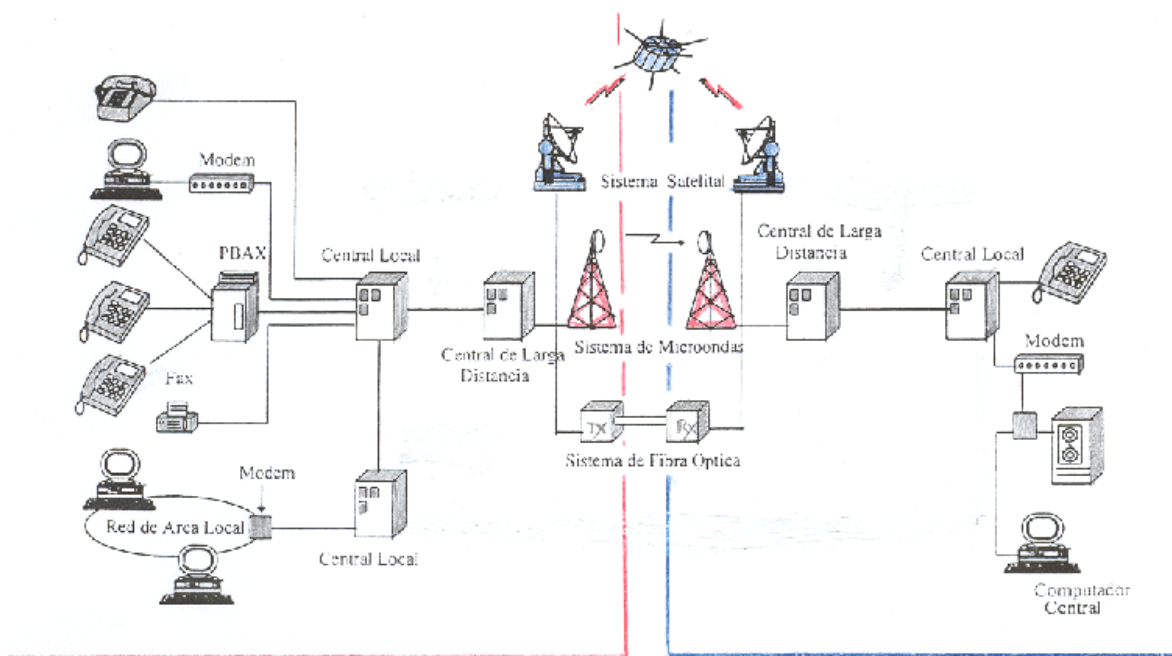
Modem

PBAX

Fax

Modem

Red de Area Local

Central Local

Central Local

Central de Larga Distancia

Sistema Satelital

Sistema de Microondas

TX

RX

Sistema de Fibra Optica

Central de Larga Distancia

Central Local

Modem

Computador Central